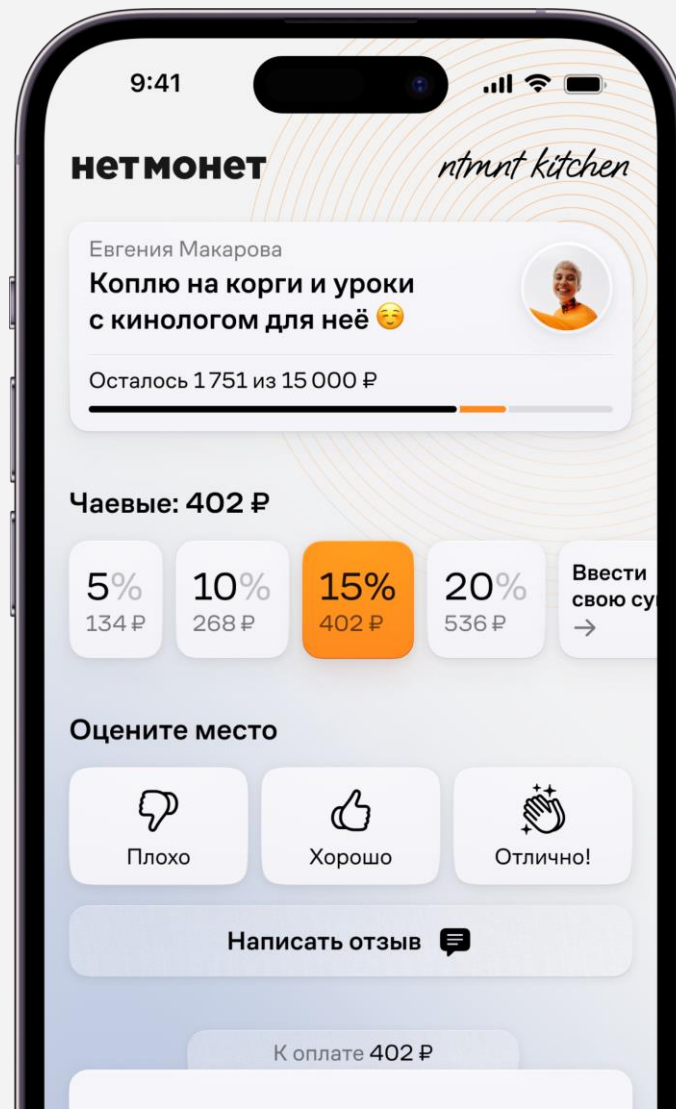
9:41

нетмонет

ntmnt kitchen

Евгения Макарова

Коплю на корги и уроки с кинологом для неё ☺️

Осталось 1 751 из 15 000 ₽

Чаевые: 402 ₽

5%
134 ₽

10%
268 ₽

15%
402 ₽

20%
536 ₽

Ввести свою су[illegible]
→

Оцените место

Плохо

Хорошо

Отлично!

Написать отзыв

К оплате 402 ₽